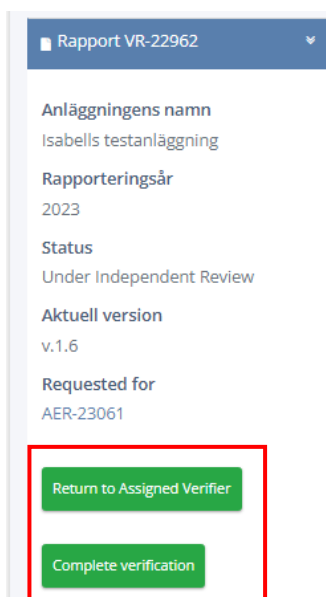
Rapport VR-22962

Anläggningens namn
Isabells testanläggning

Rapporteringsår
2023

Status
Under Independent Review

Aktuell version
v.1.6

Requested for
AER-23061

Return to Assigned Verifier

Complete verification